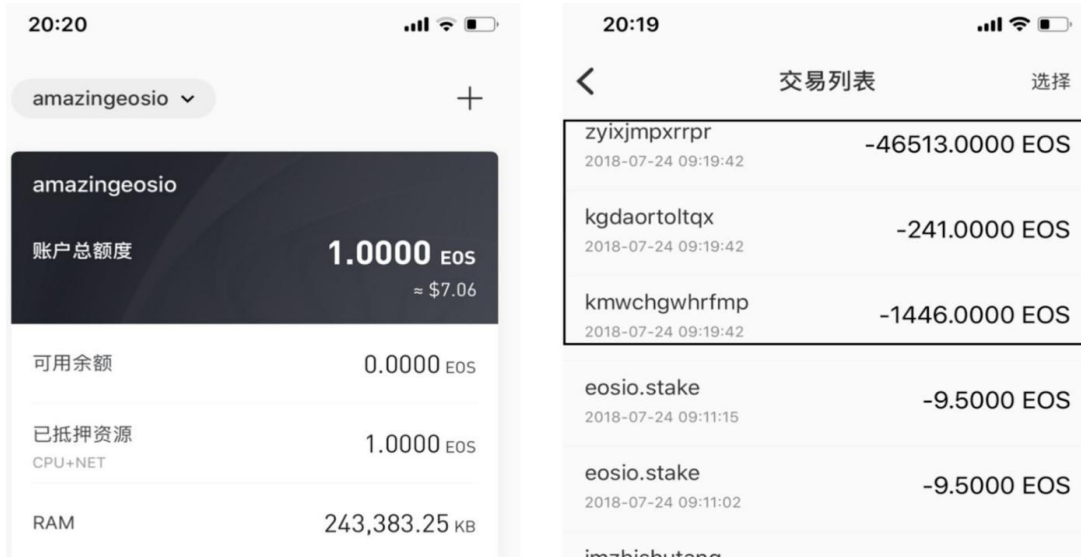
20:20

amazingeosio ⌄

+

amazingeosio

账户总额度

1.0000 EOS

≈ $7.06

可用余额

0.0000 EOS

已抵押资源

CPU+NET

1.0000 EOS

RAM

243,383.25 KB

20:19

<

交易列表

选择

zyixjmpxrrpr
2018-07-24 09:19:42

-46513.0000 EOS

kgdaortoltqx
2018-07-24 09:19:42

-241.0000 EOS

kmwchgwhrfmp
2018-07-24 09:19:42

-1446.0000 EOS

eosio.stake
2018-07-24 09:11:15

-9.5000 EOS

eosio.stake
2018-07-24 09:11:02

-9.5000 EOS

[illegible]